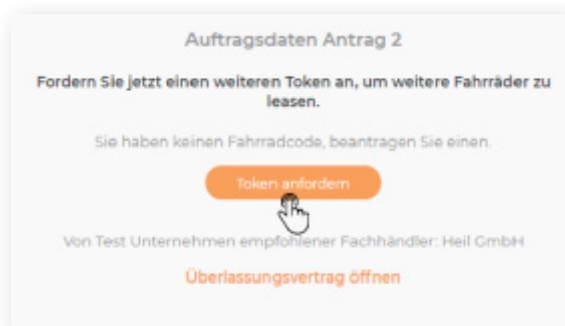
Auftragsdaten Antrag 2

Fordern Sie jetzt einen weiteren Token an, um weitere Fahrräder zu leasen.

Sie haben keinen Fahrradcode, beantragen Sie einen.

Token anfordern

Von Test Unternehmen empfohlener Fachhändler: Heil GmbH

Überlassungsvertrag öffnen